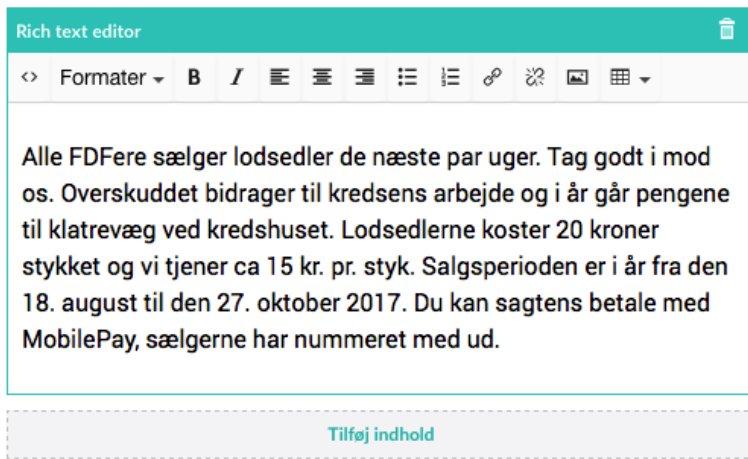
Rich text editor

<> Formater B I

Alle FDFere sælger lodsedler de næste par uger. Tag godt i mod os. Overskuddet bidrager til kredsens arbejde og i år går pengene til klatrevæg ved kredshuset. Lodsedlerne koster 20 kroner stykket og vi tjener ca 15 kr. pr. styk. Salgsperioden er i år fra den 18. august til den 27. oktober 2017. Du kan sagtens betale med MobilePay, sælgerne har nummeret med ud.

Tilføj indhold